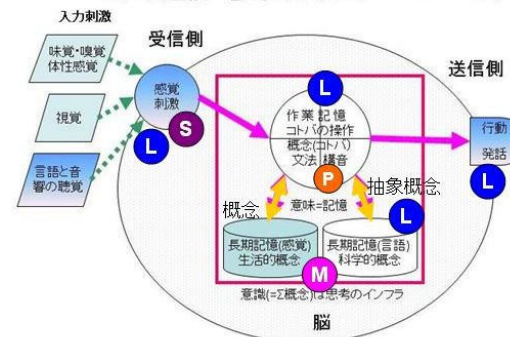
入力刺激

受信側

送信側

味覚・嗅覚
体性感覚

視覚

言語と音
響の聴覚

感覚
刺激

S

L

L

作業記憶
コトバの操作
概念(コトバ)
文法 構音

P

行動
発話

L

抽象概念

L

概念

意味=記憶

長期記憶(感覚)
生活的概念

長期記憶(言語)
科学的概念

M

意識(=Σ概念)は思考のインフラ

脳